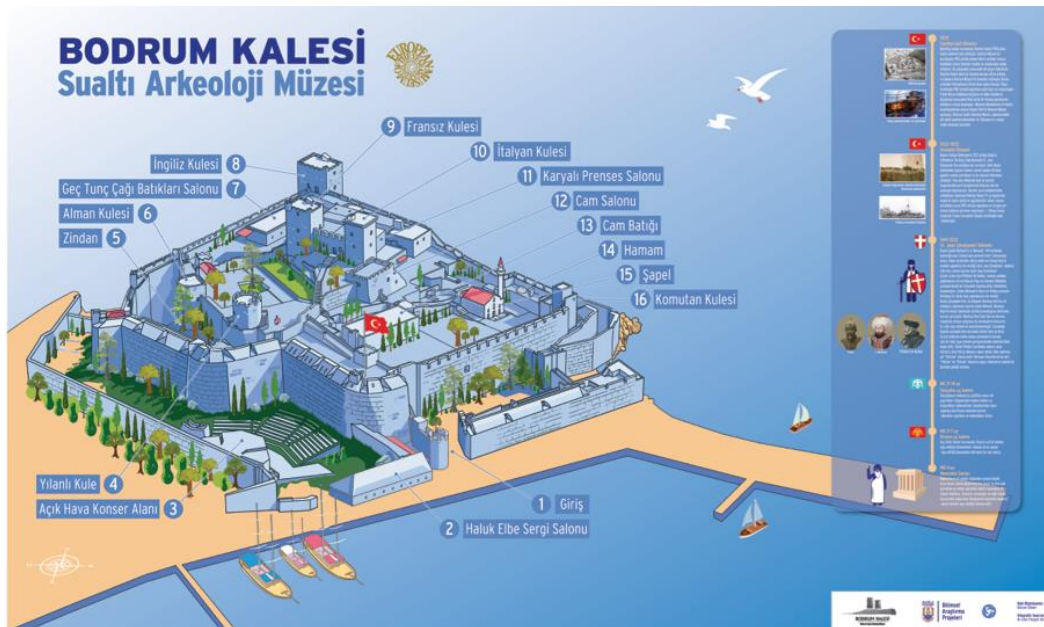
BODRUM KALESİ
Sualtı Arkeoloji Müzesi

9 Fransız Kulesi
İngiliz Kulesi 8
10 İtalyan Kulesi
Geç Tunç Çağı Batıkları Salonu 7
11 Karyalı Prenses Salonu
Alman Kulesi 6
12 Cam Salonu
Zindan 5
13 Cam Batığı
14 Hamam
15 Şapel
16 Komutan Kulesi
Yılanlı Kule 4
Açık Hava Konser Alanı 3
1 Giriş
2 Haluk Elbe Sergi Salonu

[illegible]

BODRUM KALESİ
Bilimsel Araştırma Projeleri
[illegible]